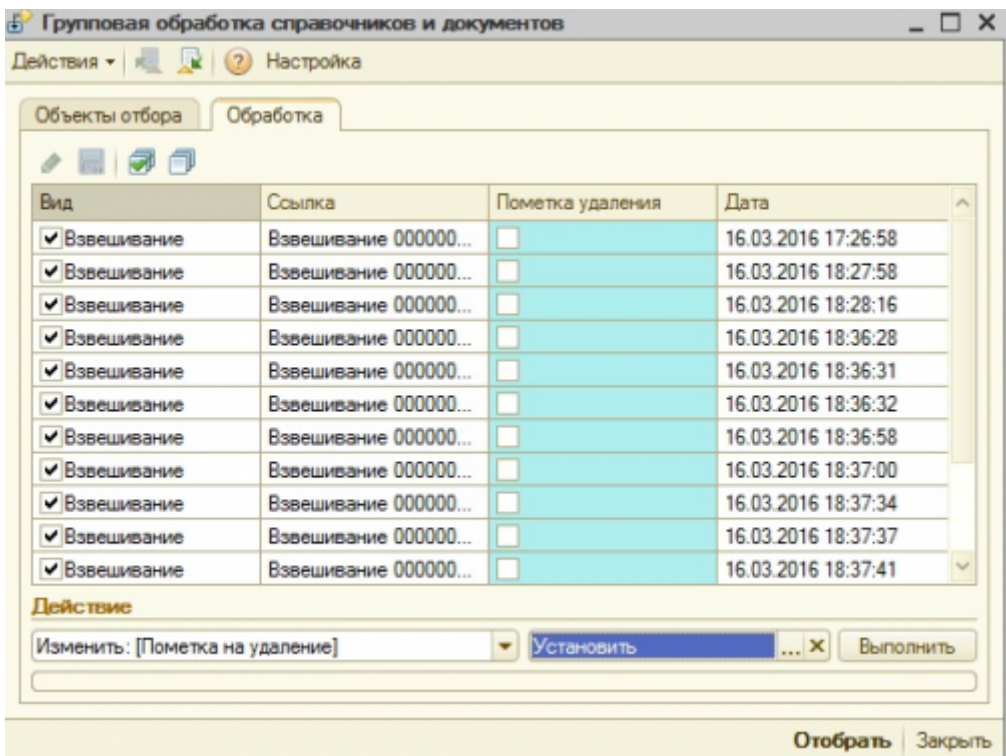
Групповая обработка справочников и документов

Действия ▾ | ? Настройка

Объекты отбора | Обработка

| Вид | Ссылка | Пометка удаления | Дата |
|---|---|---|---|
| Взвешивание | Взвешивание 000000... | | 16.03.2016 17:26:58 |
| Взвешивание | Взвешивание 000000... | | 16.03.2016 18:27:58 |
| Взвешивание | Взвешивание 000000... | | 16.03.2016 18:28:16 |
| Взвешивание | Взвешивание 000000... | | 16.03.2016 18:36:28 |
| Взвешивание | Взвешивание 000000... | | 16.03.2016 18:36:31 |
| Взвешивание | Взвешивание 000000... | | 16.03.2016 18:36:32 |
| Взвешивание | Взвешивание 000000... | | 16.03.2016 18:36:58 |
| Взвешивание | Взвешивание 000000... | | 16.03.2016 18:37:00 |
| Взвешивание | Взвешивание 000000... | | 16.03.2016 18:37:34 |
| Взвешивание | Взвешивание 000000... | | 16.03.2016 18:37:37 |
| Взвешивание | Взвешивание 000000... | | 16.03.2016 18:37:41 |

Действие

Изменить: [Пометка на удаление] | Установить | ... × | Выполнить

Отобрать | Закрыть